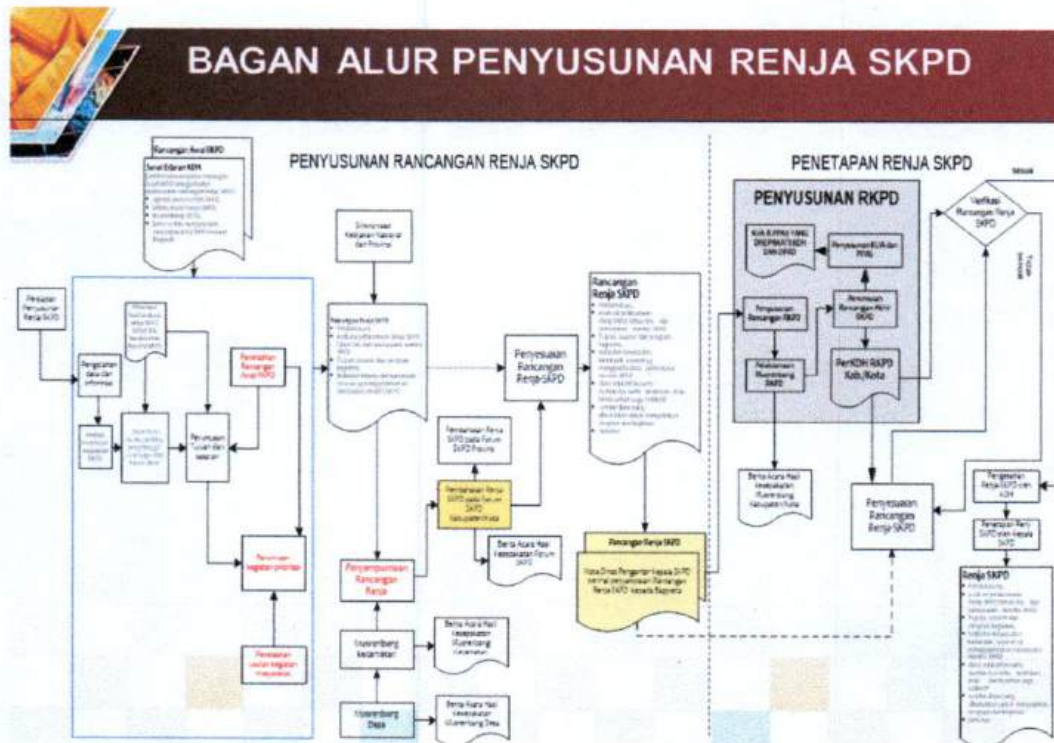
BAGAN ALUR PENYUSUNAN RENJA SKPD

PENYUSUNAN RANCANGAN RENJA SKPD

PENETAPAN RENJA SKPD

Rancangan Awal RKPD

Surat Edaran KDH

Persiapan Penyusunan Renja SKPD

Pengolahan data dan informasi

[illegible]

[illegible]

Penyusunan Tujuan dan Sasaran

Perumusan Rancangan Awal RKPD

Perumusan kegiatan prioritas

Penelaahan usulan kegiatan masyarakat

Sinkronisasi Kebijakan Nasional dan Provinsi

Penyesuaian Rancangan Renja SKPD

Pembahasan Renja SKPD pada Forum SKPD Provinsi

Pembahasan Renja SKPD pada Forum SKPD Kabupaten/Kota

Berita Acara Hasil Kesepakatan Forum SKPD

Penyempurnaan Rancangan Renja

Musrenbang Kecamatan

Berita Acara Hasil Kesepakatan Musrenbang Kecamatan

Musrenbang Desa

Berita Acara Hasil Kesepakatan Musrenbang Desa

Rancangan Renja SKPD

Rancangan Renja SKPD

Nota Dinas Pengantar Kepala SKPD perihal penyampaian Rancangan Renja SKPD kepada Bappeda

PENYUSUNAN RKPD

KUA & PPAS YANG DISEPAKATI KDH DAN DPRD

Penyusunan KUA dan PPAS

Penyusunan Rancangan RKPD

Perumusan Rancangan Akhir RKPD

Pelaksanaan Musrenbang RKPD

PerKDH RKPD Kab/Kota

Berita Acara Hasil Kesepakatan Musrenbang Kabupaten/Kota

Verifikasi Rancangan Renja SKPD

Tidak Sesuai

Sesuai

Penyesuaian Rancangan Renja SKPD

Pengesahan Renja SKPD oleh KDH

Penetapan Renja SKPD oleh Kepala SKPD

Renja SKPD